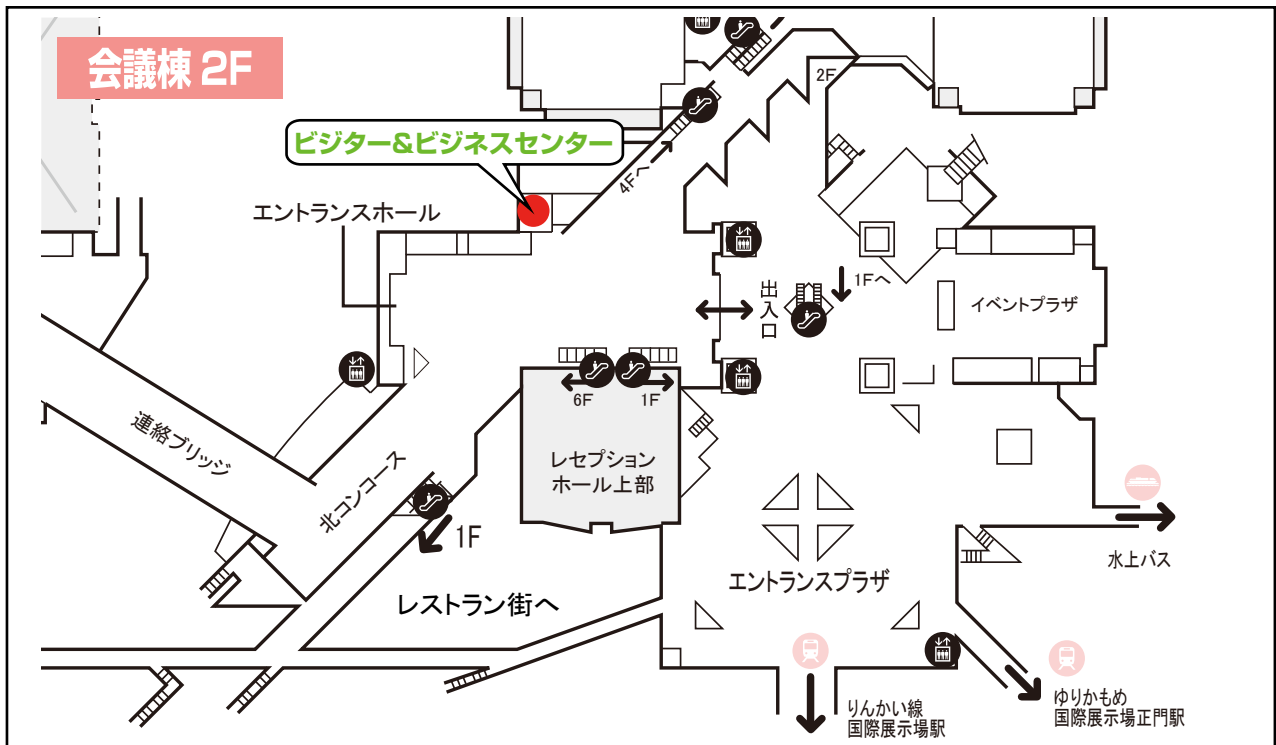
会議棟 2F

ビジター&ビジネスセンター

エントランスホール

4Fへ

2F

出入口

1Fへ

イベントプラザ

6F

1F

レセプションホール上部

連絡ブリッジ

北コンコース

1F

レストラン街へ

エントランスプラザ

水上バス

りんかい線
国際展示場駅

ゆりかもめ
国際展示場正門駅